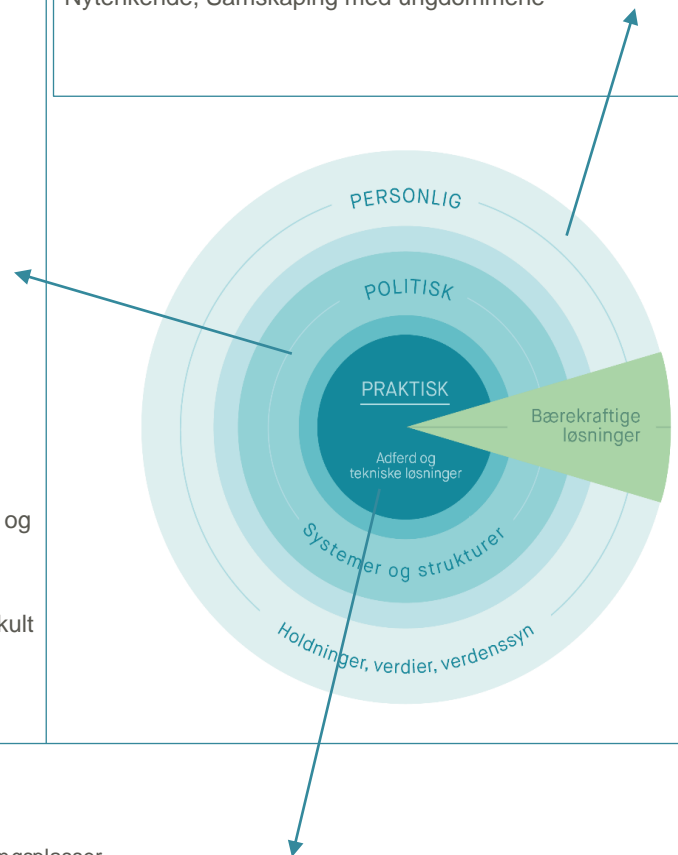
Nytenkende, Samskaping med ungdommene

og

kult

PERSONLIG

POLITISK

PRAKTISK

Adferd og tekniske løsninger

Bærekraftige løsninger

Systemer og strukturer

Holdninger, verdier, verdenssyn

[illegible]ngsplasser